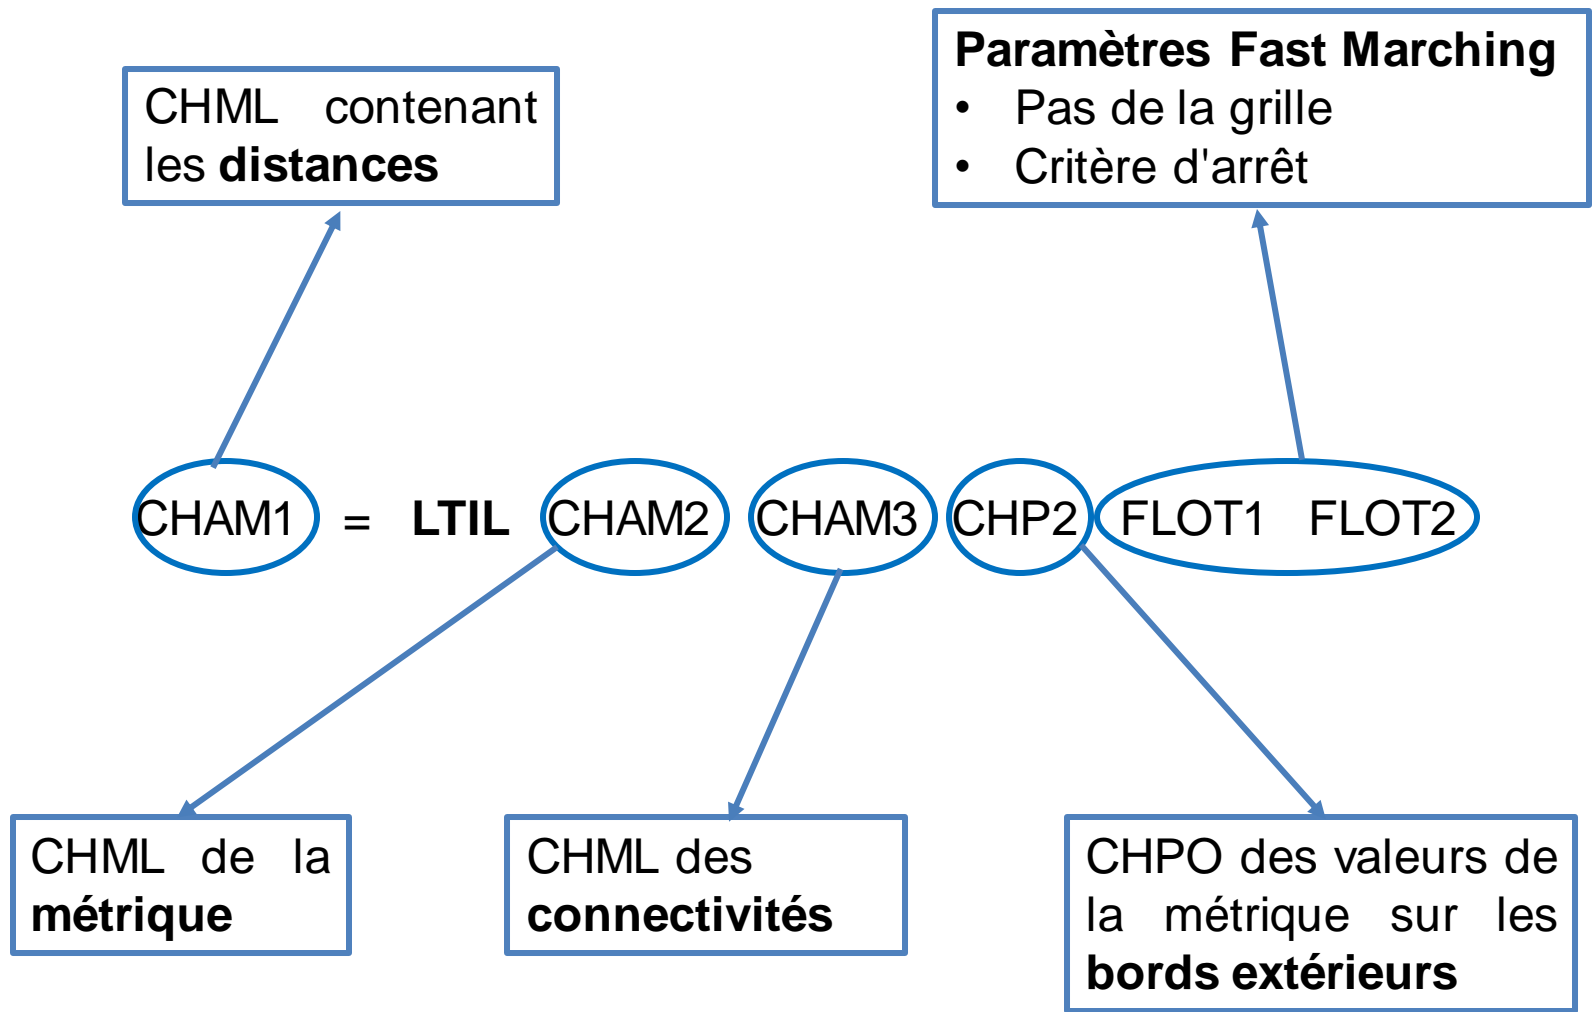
CHML contenant les **distances**

**Paramètres Fast Marching**
• Pas de la grille
• Critère d'arrêt

CHAM1 = **LTIL** CHAM2 CHAM3 CHP2 FLOT1 FLOT2

CHML de la **métrique**

CHML des **connectivités**

CHPO des valeurs de la métrique sur les **bords extérieurs**